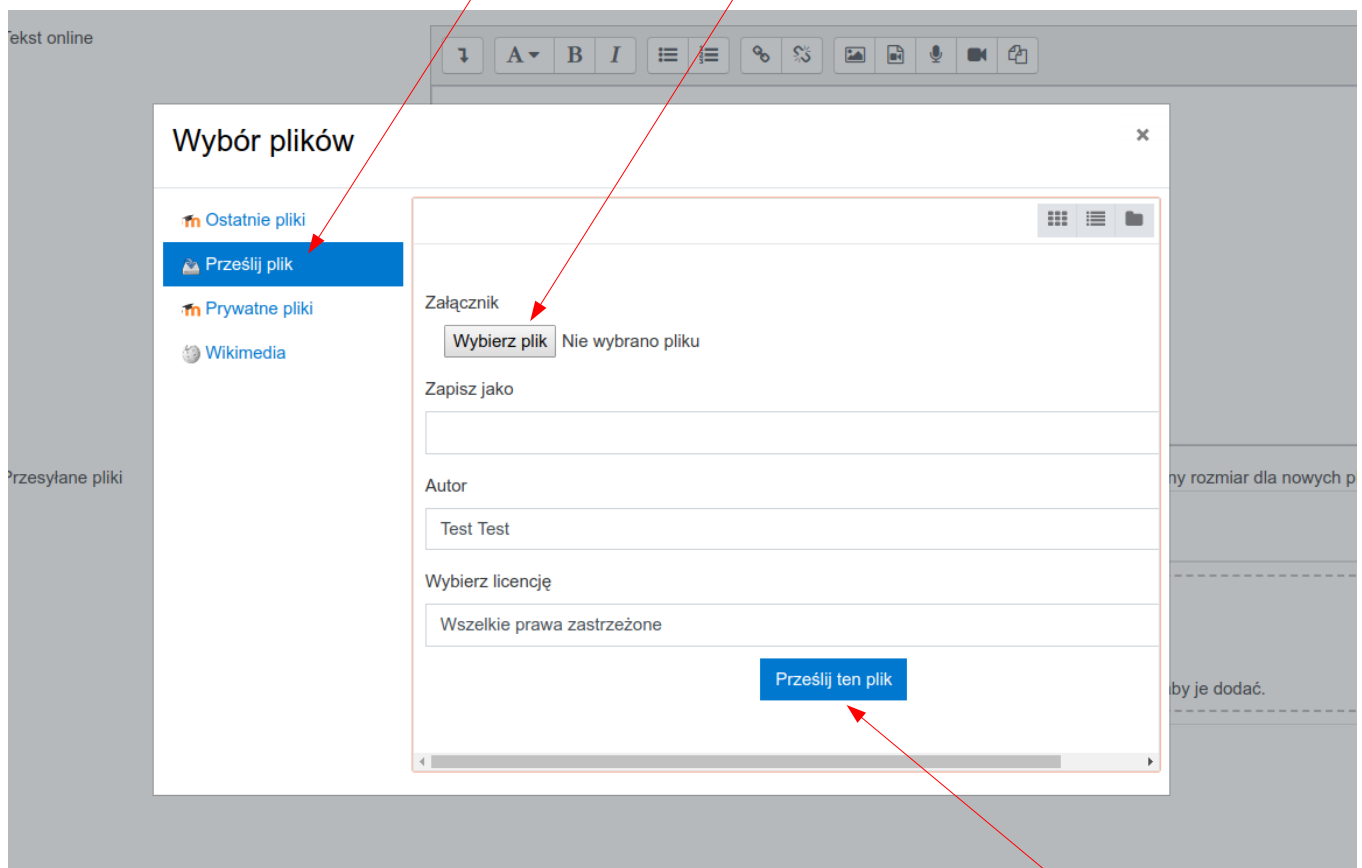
ekst online

Wybór plików

×

Ostatnie pliki

Prześlij plik

Prywatne pliki

Wikimedia

Załącznik

Wybierz plik Nie wybrano pliku

Zapisz jako

Autor

Test Test

Wybierz licencję

Wszelkie prawa zastrzeżone

Prześlij ten plik

Przesyłane pliki

ny rozmiar dla nowych p

aby je dodać.